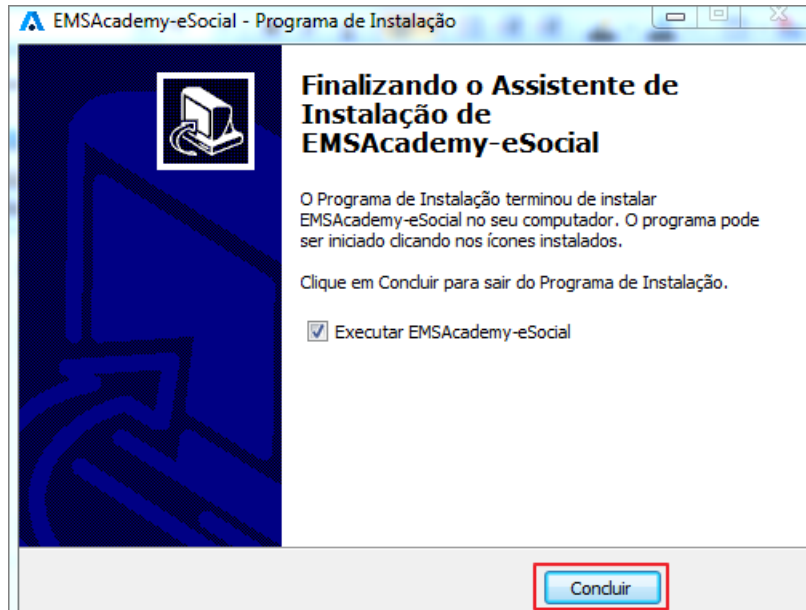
EMSAcademy-eSocial - Programa de Instalação

Finalizando o Assistente de Instalação de EMSAcademy-eSocial

O Programa de Instalação terminou de instalar EMSAcademy-eSocial no seu computador. O programa pode ser iniciado clicando nos ícones instalados.

Clique em Concluir para sair do Programa de Instalação.

Executar EMSAcademy-eSocial

Concluir